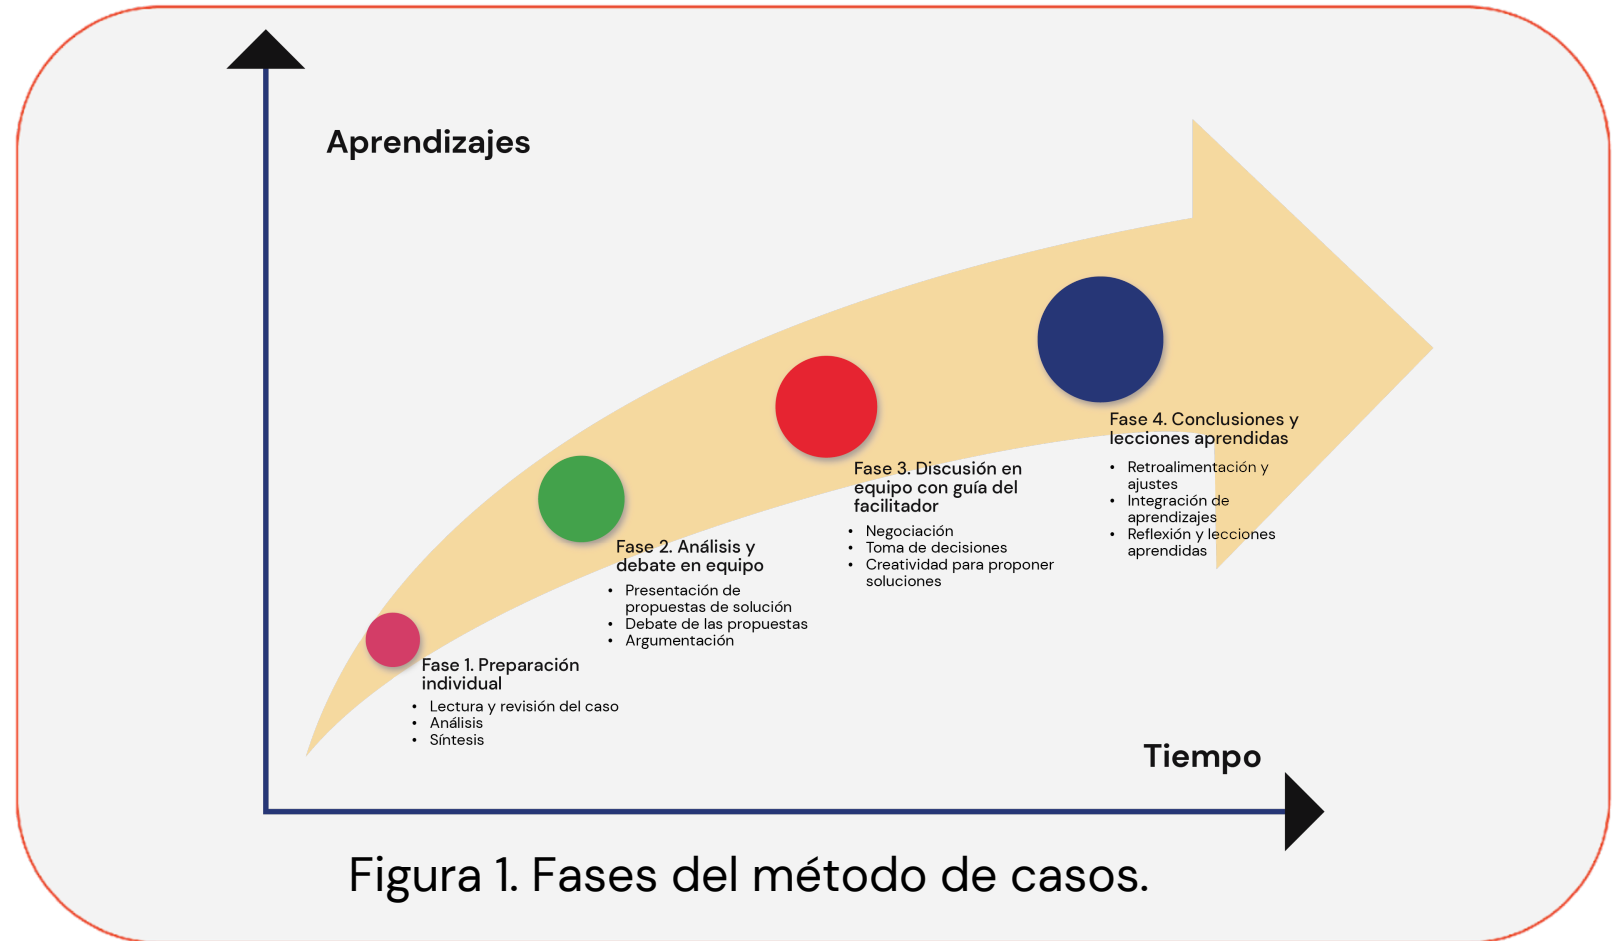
Aprendizajes

Fase 1. Preparación individual
• Lectura y revisión del caso
• Análisis
• Síntesis

Fase 2. Análisis y debate en equipo
• Presentación de propuestas de solución
• Debate de las propuestas
• Argumentación

Fase 3. Discusión en equipo con guía del facilitador
• Negociación
• Toma de decisiones
• Creatividad para proponer soluciones

Fase 4. Conclusiones y lecciones aprendidas
• Retroalimentación y ajustes
• Integración de aprendizajes
• Reflexión y lecciones aprendidas

Tiempo

Figura 1. Fases del método de casos.